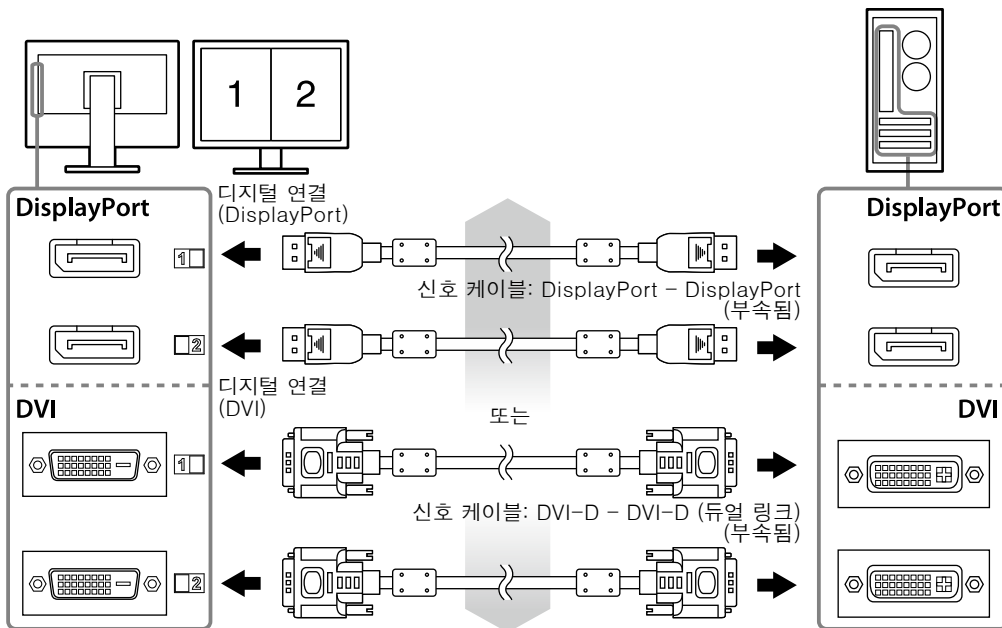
1 2

DisplayPort

디지털 연결 (DisplayPort)

DisplayPort

1

신호 케이블: DisplayPort – DisplayPort (부속됨)

2

디지털 연결 (DVI)

DVI

또는

DVI

1

신호 케이블: DVI-D – DVI-D (듀얼 링크) (부속됨)

2